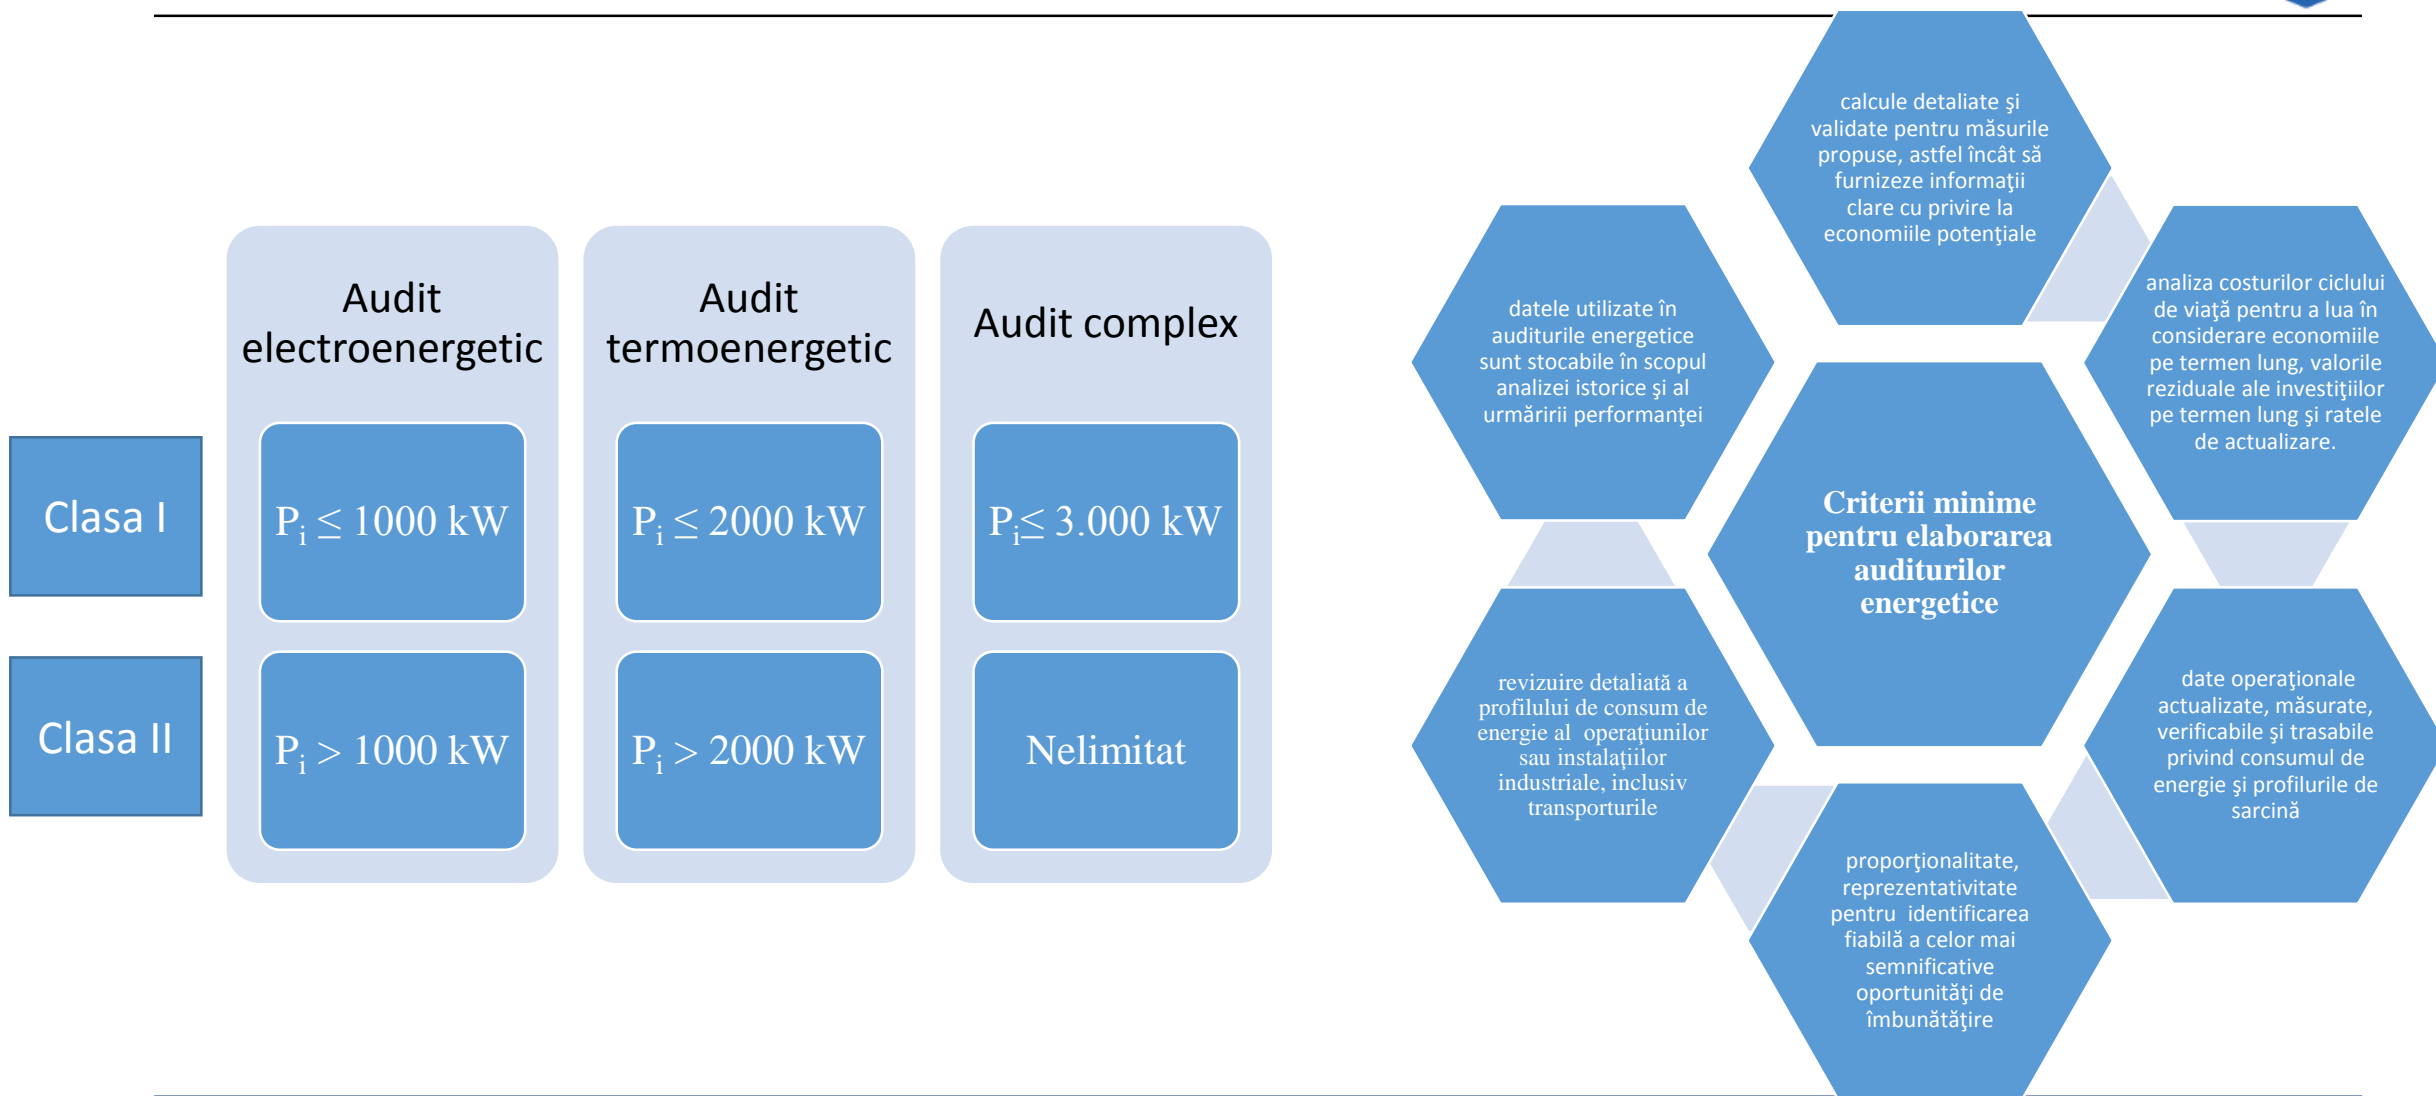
Audit electroenergetic

Audit termoenergetic

Audit complex

Clasa I

$P_i \leq 1000$ kW

$P_i \leq 2000$ kW

$P_i \leq 3.000$ kW

Clasa II

$P_i > 1000$ kW

$P_i > 2000$ kW

Nelimitat

calcule detaliate şi validate pentru măsurile propuse, astfel încât să furnizeze informaţii clare cu privire la economiile potenţiale

datele utilizate în auditurile energetice sunt stocabile în scopul analizei istorice şi al urmăririi performanţei

analiza costurilor ciclului de viaţă pentru a lua în considerare economiile pe termen lung, valorile reziduale ale investiţiilor pe termen lung şi ratele de actualizare.

Criterii minime pentru elaborarea auditurilor energetice

revizuire detaliată a profilului de consum de energie al operaţiunilor sau instalaţiilor industriale, inclusiv transporturile

date operaţionale actualizate, măsurate, verificabile şi trasabile privind consumul de energie şi profilurile de sarcină

proporţionalitate, reprezentativitate pentru identificarea fiabilă a celor mai semnificative oportunităţi de îmbunătăţire